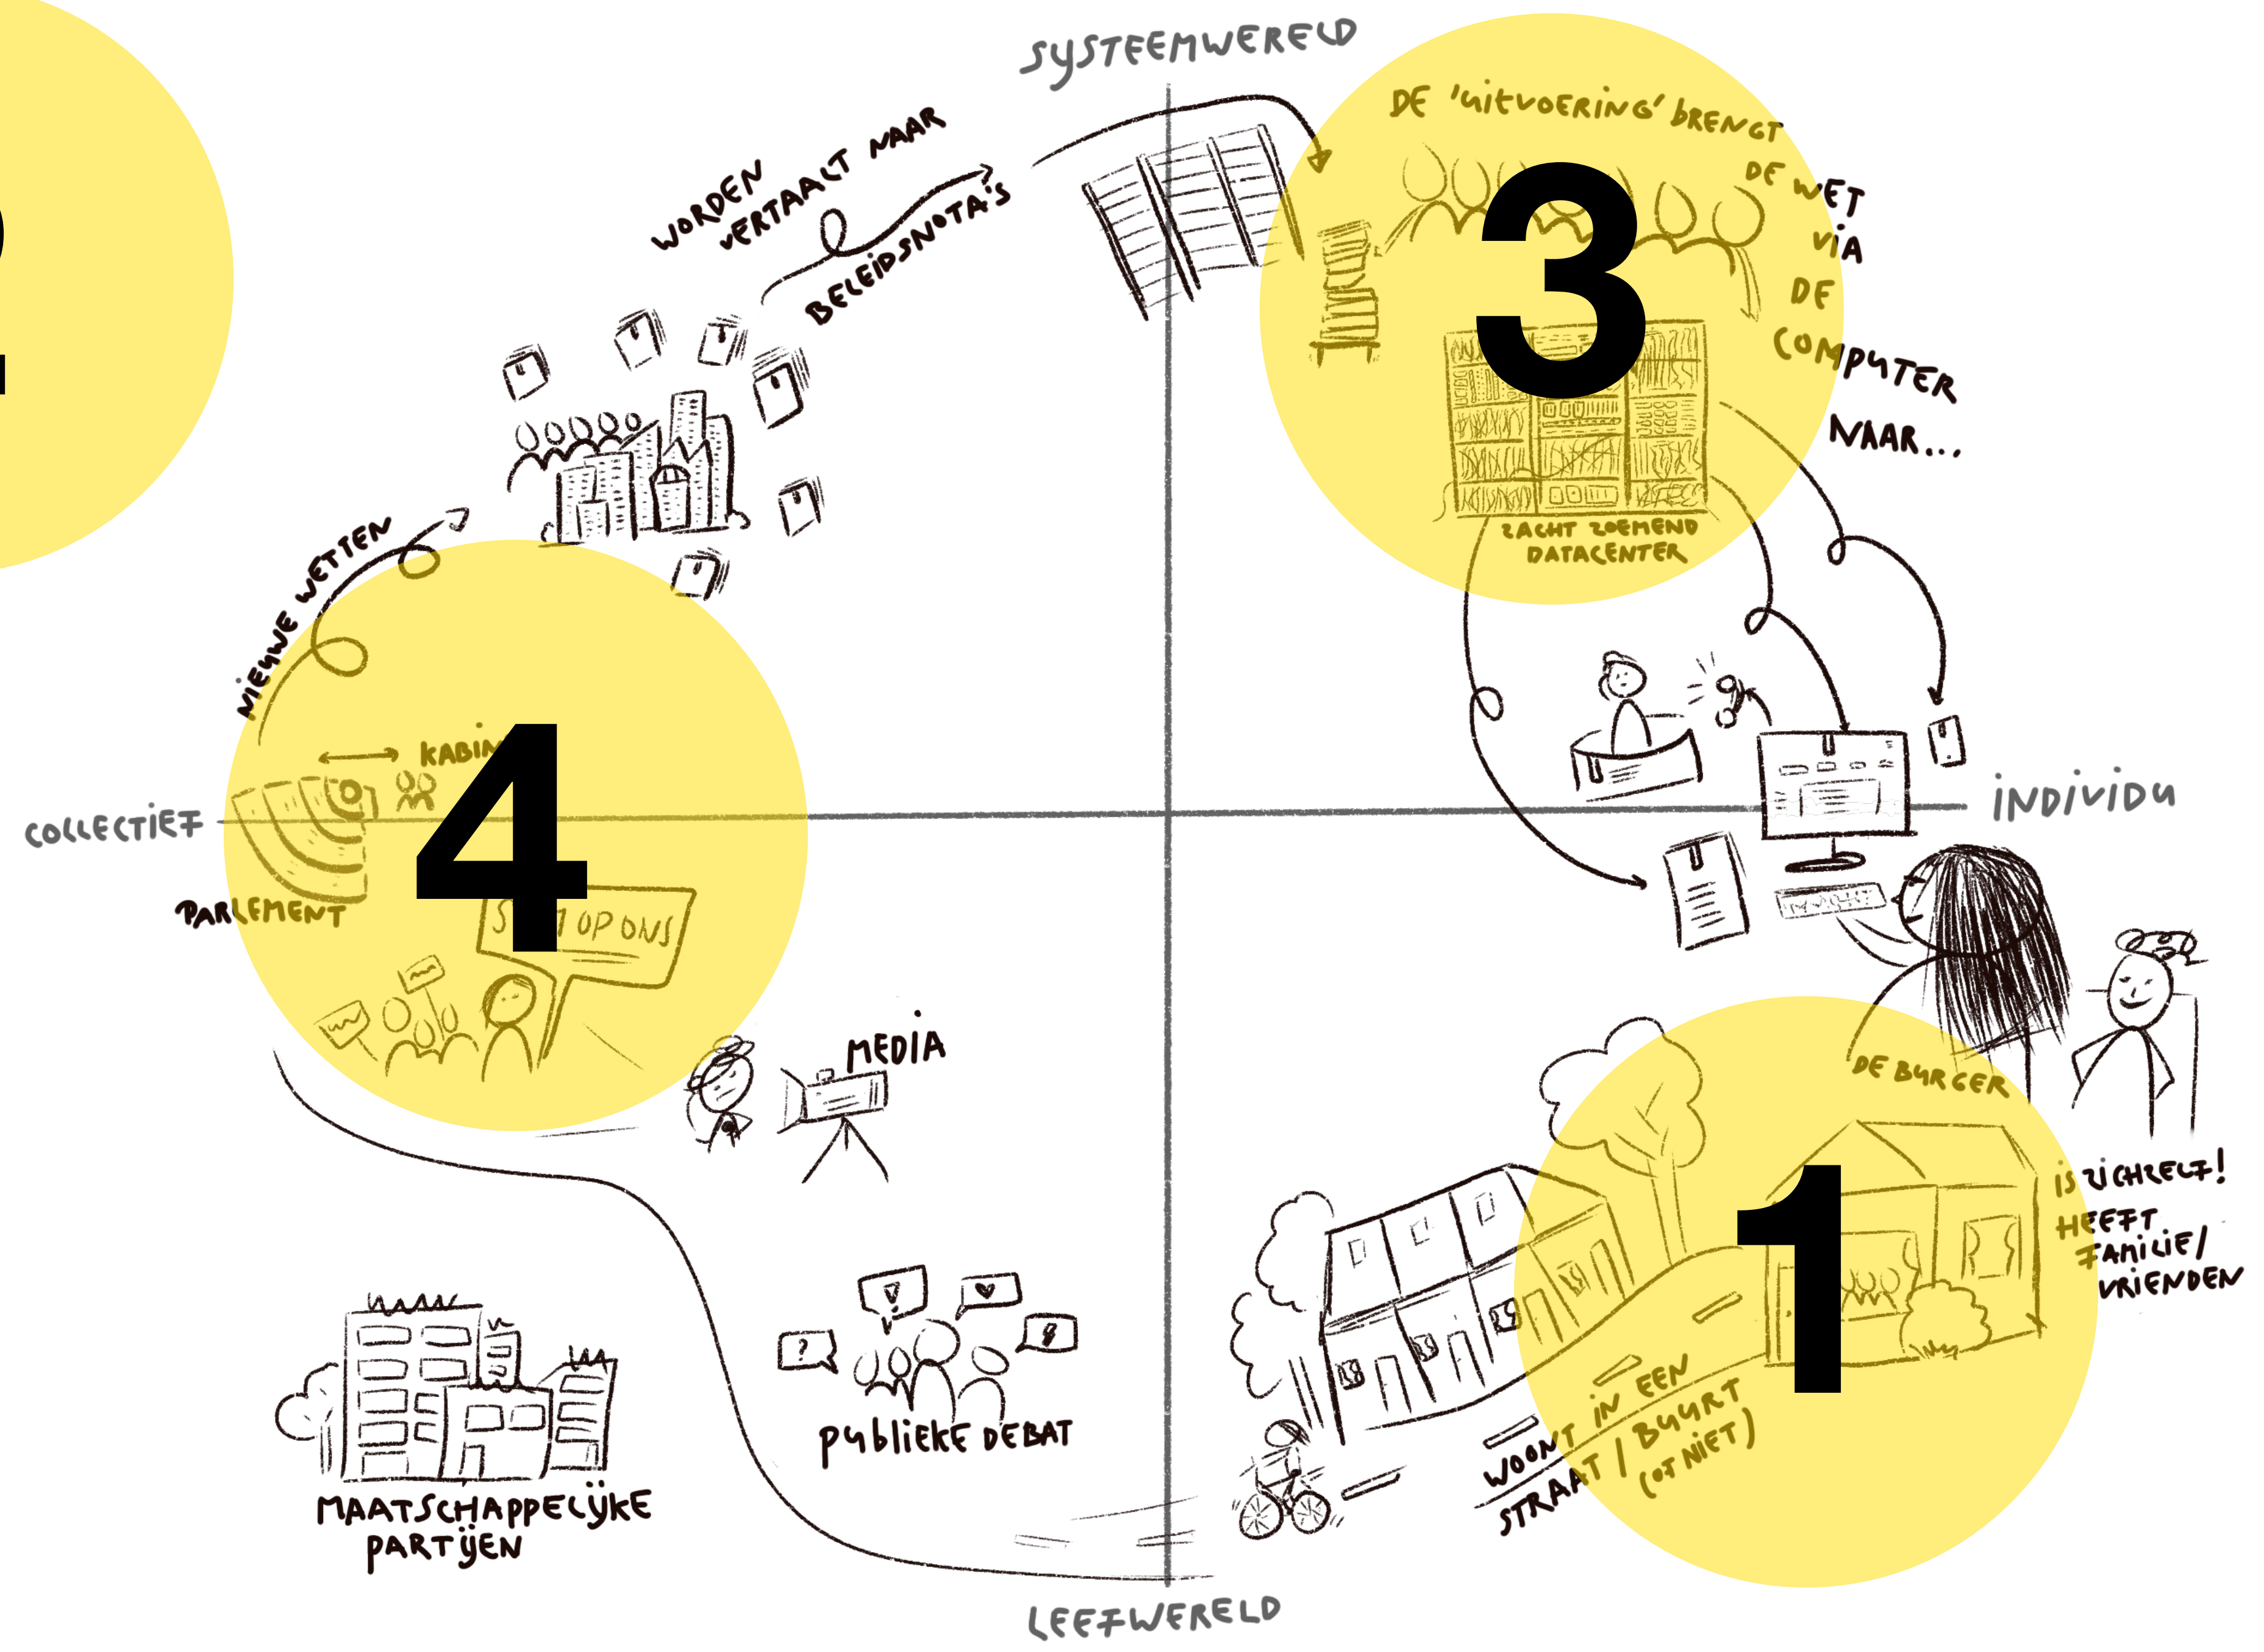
SYSTEEMWERELD

2

WORDEN VERTAALT NAAR BELEIDSNOTA'S

DE 'UITVOERING' BRENGT DE WET VIA DE COMPUTER NAAR...

3

ZACHT ZOEMEND DATACENTER

NIEUWE WETTEN

KABIN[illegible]

4

COLLECTIEF

INDIVIDU

PARLEMENT

S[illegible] OP ONS

MEDIA

DE BURGER

IS ZICHZELF! HEEFT FAMILIE/ VRIENDEN

1

WOONT IN EEN STRAAT / BUURT (OF NIET)

PUBLIEKE DEBAT

MAATSCHAPPELIJKE PARTIJEN

LEEFWERELD